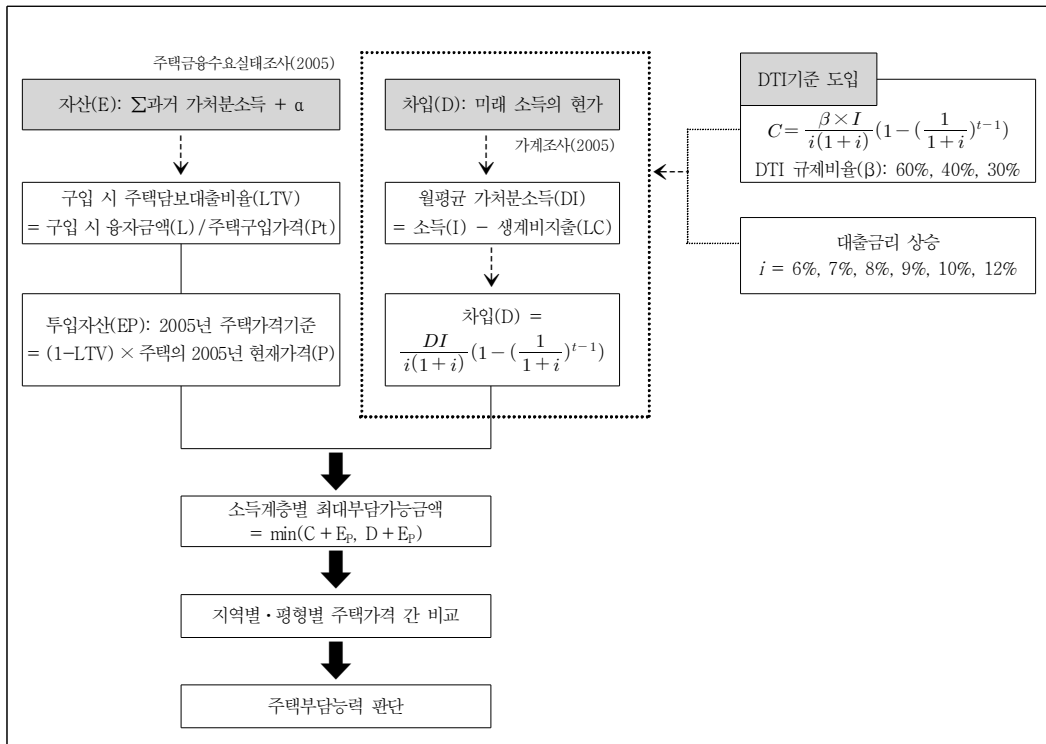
주택금융수요실태조사(2005)

자산(E): ∑과거 가처분소득 + α

구입 시 주택담보대출비율(LTV) = 구입 시 융자금액(L) / 주택구입가격(Pt)

투입자산(EP): 2005년 주택가격기준 = (1−LTV) × 주택의 2005년 현재가격(P)

차입(D): 미래 소득의 현가

가계조사(2005)

월평균 가처분소득(DI) = 소득(I) − 생계비지출(LC)

차입(D) = $\frac{DI}{i(1+i)}(1-(\frac{1}{1+i})^{t-1})$

DTI기준 도입

$C=\frac{\beta \times I}{i(1+i)}(1-(\frac{1}{1+i})^{t-1})$

DTI 규제비율(β): 60%, 40%, 30%

대출금리 상승

$i$ = 6%, 7%, 8%, 9%, 10%, 12%

소득계층별 최대부담가능금액 = min(C + E$_P$, D + E$_P$)

지역별・평형별 주택가격 간 비교

주택부담능력 판단